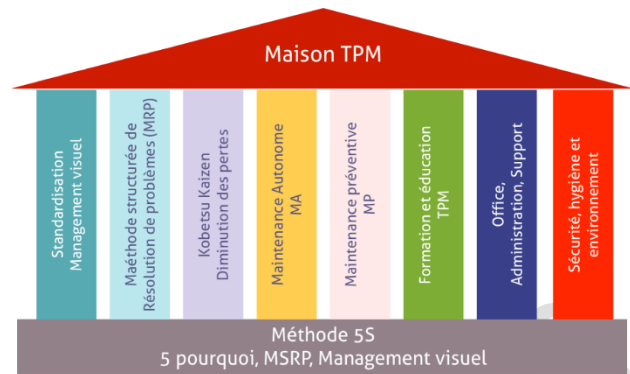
Maison TPM

Standardisation
Management visuel

Maéthode structurée de
Résolution de problèmes (MRP)

Kobetsu Kaizen
Diminution des pertes

Maintenance Autonome
MA

Maintenance préventive
MP

Formation et éducation
TPM

Office,
Administration, Support

Sécurité, hygiène et
environnement

Méthode 5S
5 pourquoi, MSRP, Management visuel